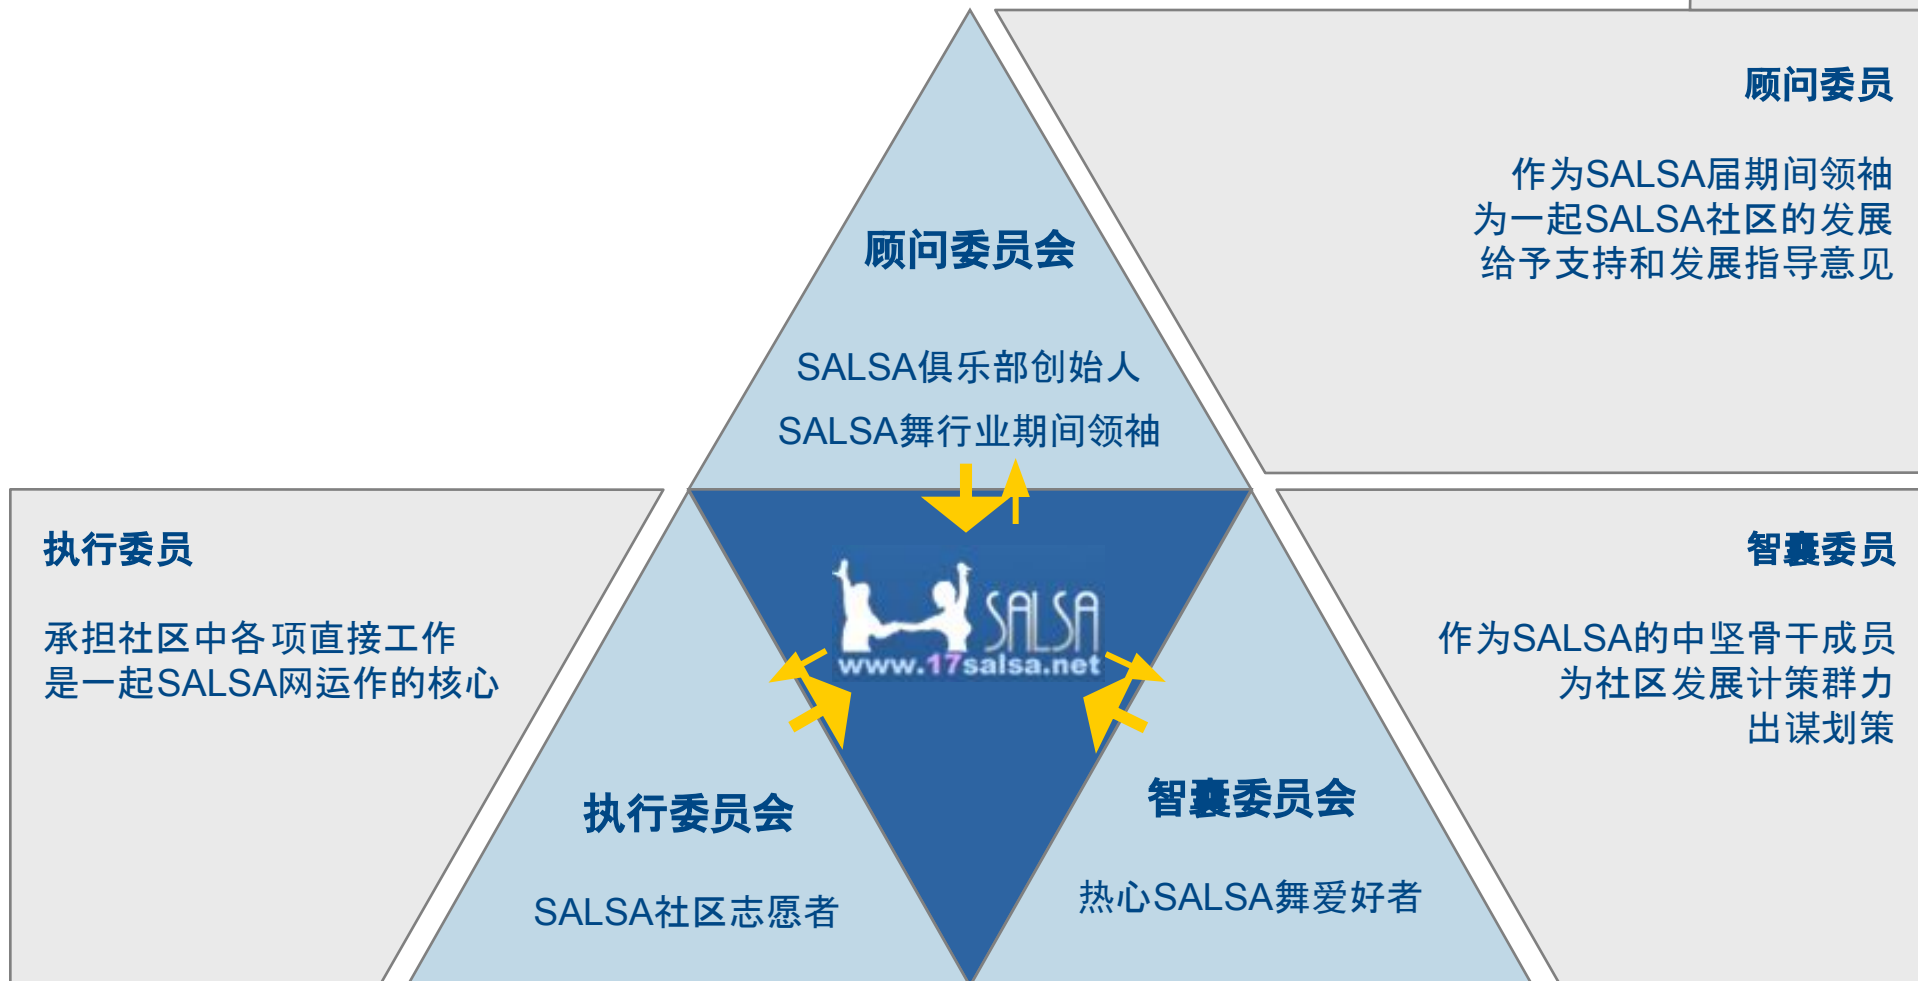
顾问委员

作为SALSA届期间领袖
为一起SALSA社区的发展
给予支持和发展指导意见

顾问委员会

SALSA俱乐部创始人

SALSA舞行业期间领袖

执行委员

承担社区中各项直接工作
是一起SALSA网运作的核心

SALSA
www.17salsa.net

智囊委员

作为SALSA的中坚骨干成员
为社区发展计策群力
出谋划策

执行委员会

SALSA社区志愿者

智囊委员会

热心SALSA舞爱好者